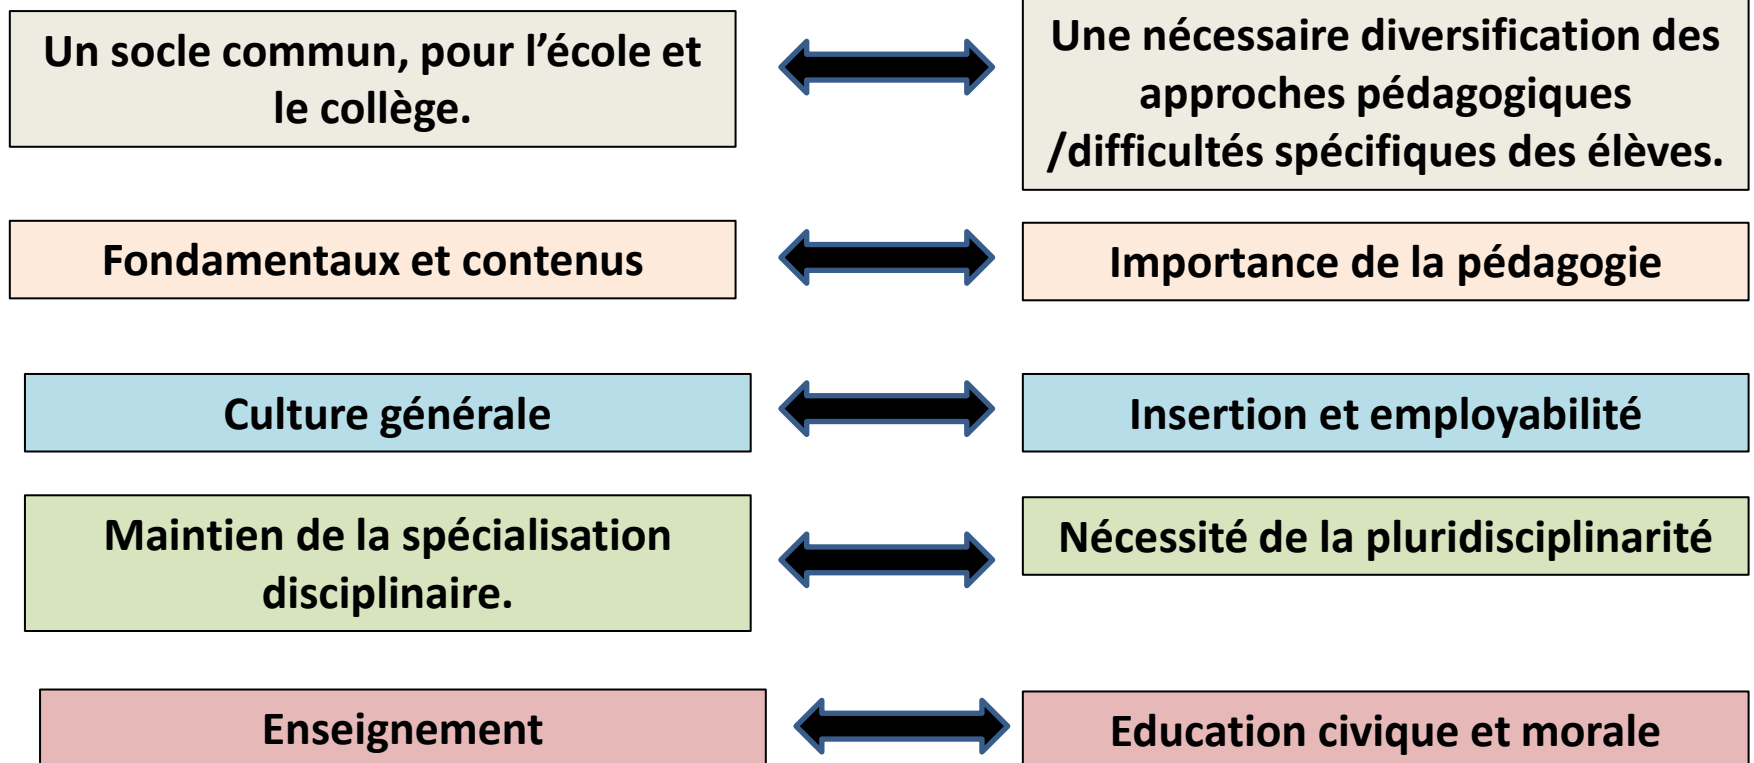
Un socle commun, pour l’école et le collège.

Une nécessaire diversification des approches pédagogiques /difficultés spécifiques des élèves.

Fondamentaux et contenus

Importance de la pédagogie

Culture générale

Insertion et employabilité

Maintien de la spécialisation disciplinaire.

Nécessité de la pluridisciplinarité

Enseignement

Education civique et morale